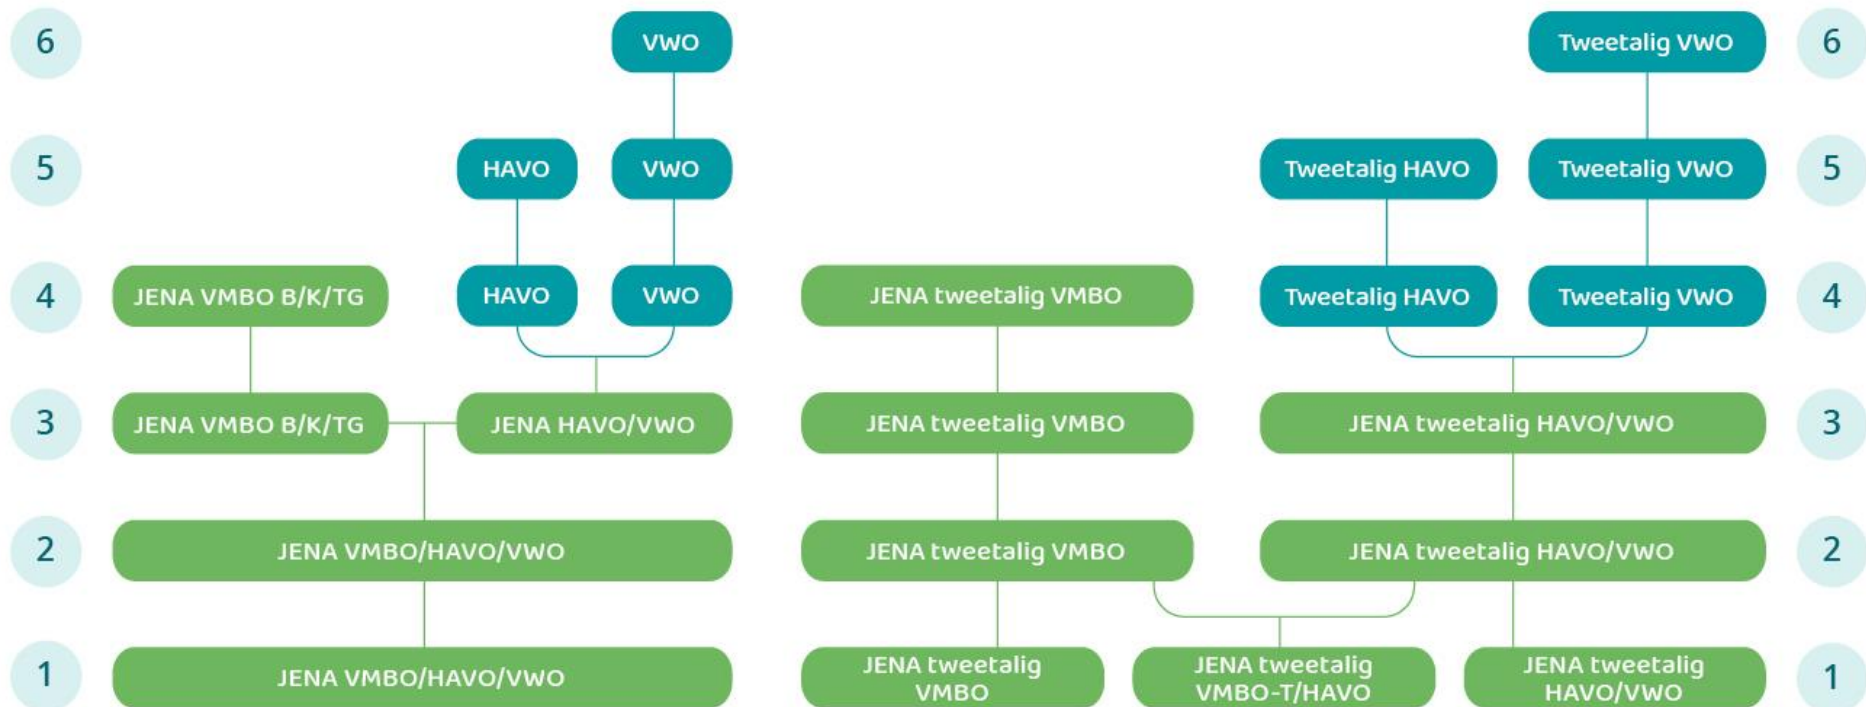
6

VWO

Tweetalig VWO

6

5

HAVO

VWO

Tweetalig HAVO

Tweetalig VWO

5

4

JENA VMBO B/K/TG

HAVO

VWO

JENA tweetalig VMBO

Tweetalig HAVO

Tweetalig VWO

4

3

JENA VMBO B/K/TG

JENA HAVO/VWO

JENA tweetalig VMBO

JENA tweetalig HAVO/VWO

3

2

JENA VMBO/HAVO/VWO

JENA tweetalig VMBO

JENA tweetalig HAVO/VWO

2

1

JENA VMBO/HAVO/VWO

JENA tweetalig VMBO

JENA tweetalig VMBO-T/HAVO

JENA tweetalig HAVO/VWO

1